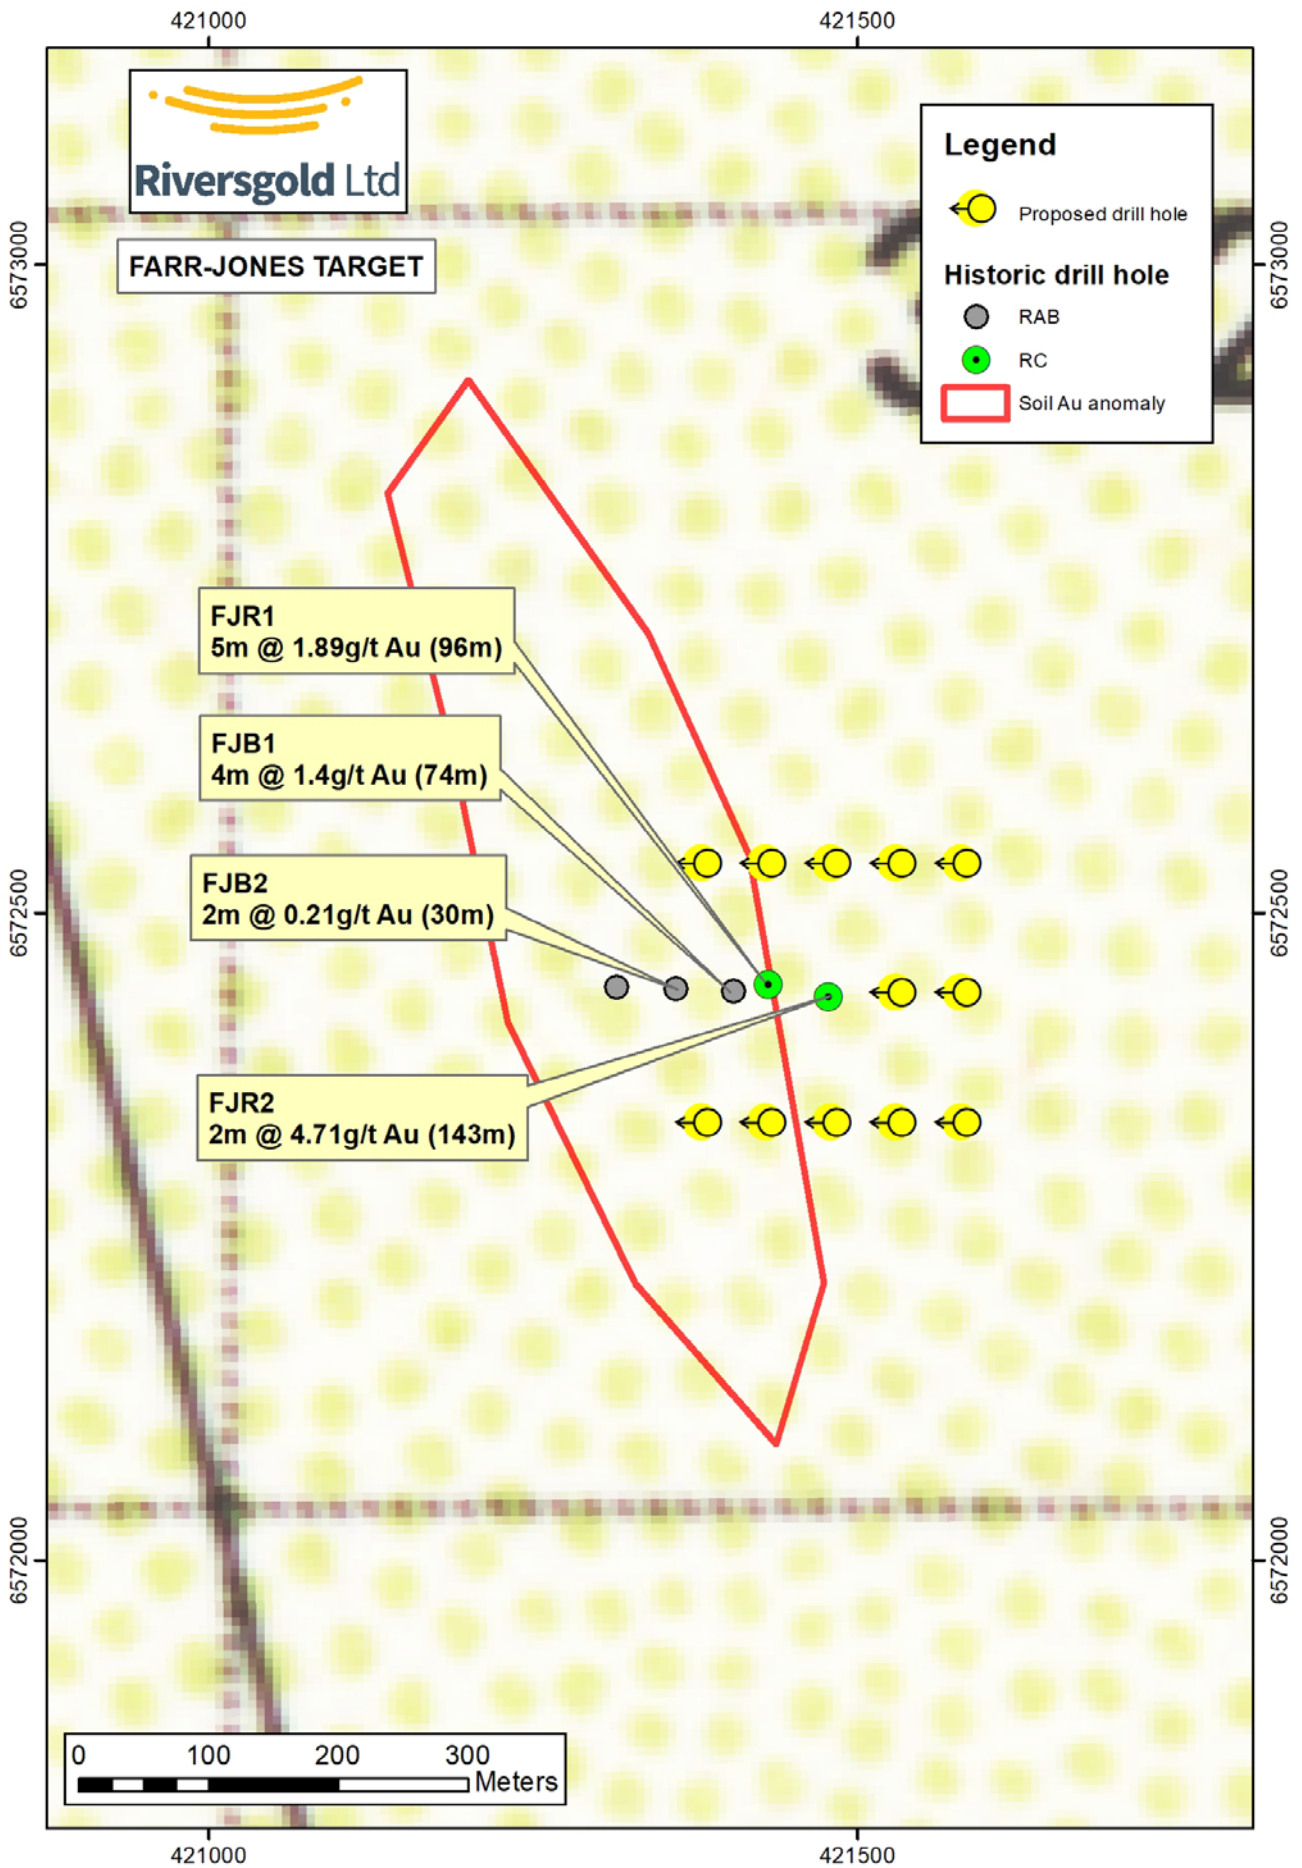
421000

421500

Riversgold Ltd

FARR-JONES TARGET

Legend

Proposed drill hole

Historic drill hole

RAB

RC

Soil Au anomaly

6573000

6573000

FJR1
5m @ 1.89g/t Au (96m)

FJB1
4m @ 1.4g/t Au (74m)

FJB2
2m @ 0.21g/t Au (30m)

6572500

6572500

FJR2
2m @ 4.71g/t Au (143m)

6572000

6572000

0 100 200 300 Meters

421000

421500